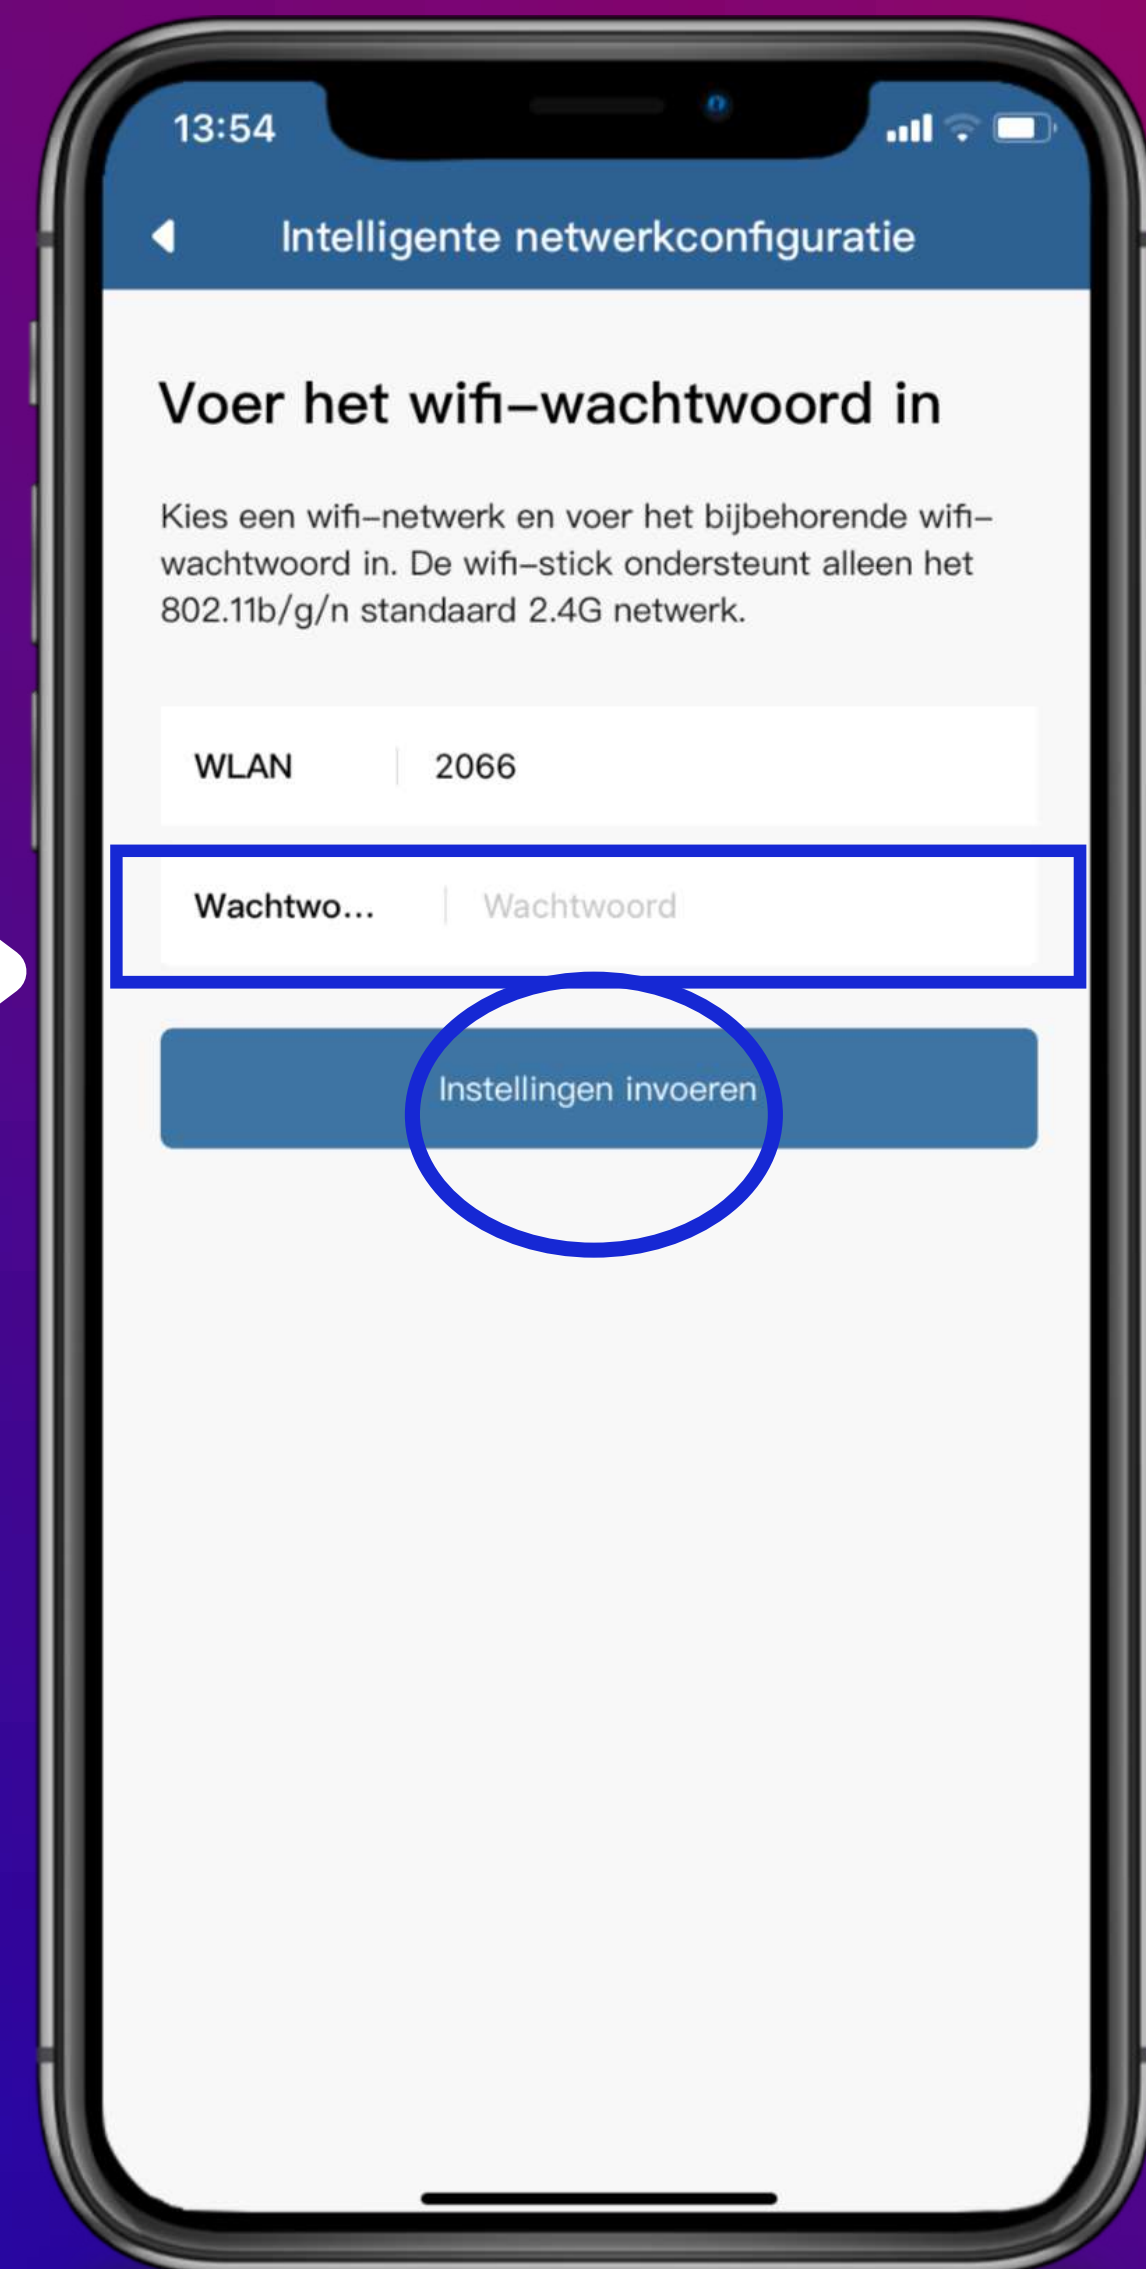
13:54

Intelligente netwerkconfiguratie

Voer het wifi–wachtwoord in

Kies een wifi–netwerk en voer het bijbehorende wifi–wachtwoord in. De wifi–stick ondersteunt alleen het 802.11b/g/n standaard 2.4G netwerk.

WLAN 2066

Wachtwo... Wachtwoord

Instellingen invoeren